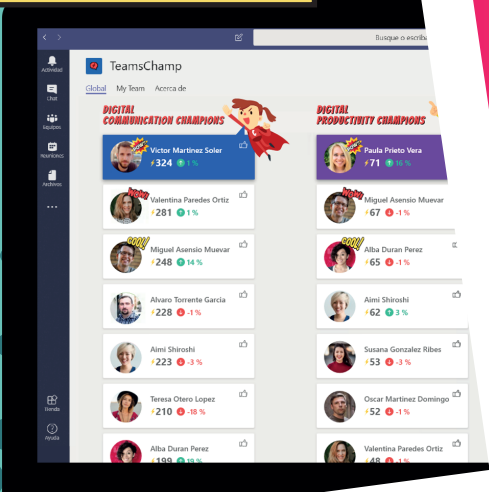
Busque o escribı

Actividad

Chat

Equipos

Reuniones

Archivos

...

Tienda

Ayuda

TeamsChamp

Global My Team Acerca de

DIGITAL COMMUNICATION CHAMPIONS

DIGITAL PRODUCTIVITY CHAMPIONS

Victor Martinez Soler
⚡324 ↑1 %

Paula Prieto Vera
⚡71 ↑16 %

WOW!
Valentina Paredes Ortiz
⚡281 ↑1 %

WOW!
Miguel Asensio Muevar
⚡67 ↓-1 %

COOL!
Miguel Asensio Muevar
⚡248 ↑14 %

COOL!
Alba Duran Perez
⚡65 ↓-1 %

Alvaro Torrente Garcia
⚡228 ↓-1 %

Aimi Shiroshi
⚡62 ↑3 %

Aimi Shiroshi
⚡223 ↓-3 %

Susana Gonzalez Ribes
⚡53 ↓-3 %

Teresa Otero Lopez
⚡210 ↓-18 %

Oscar Martinez Domingo
⚡52 ↓-1 %

Alba Duran Perez
⚡199 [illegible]

Valentina Paredes Ortiz
⚡48 ↓-1 %